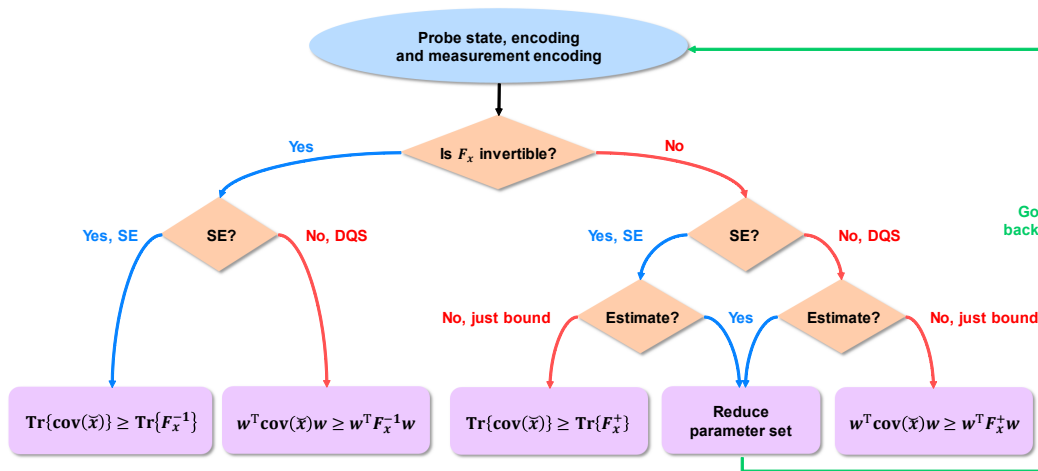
Probe state, encoding and measurement encoding

Is $F_x$ invertible?

Yes

No

SE?

Yes, SE

No, DQS

SE?

Yes, SE

No, DQS

Estimate?

No, just bound

Yes

Estimate?

No, just bound

Go back

$\mathrm{Tr}\{\mathrm{cov}(\tilde{x})\} \geq \mathrm{Tr}\{F_x^{-1}\}$

$w^{\mathrm{T}}\mathrm{cov}(\tilde{x})w \geq w^{\mathrm{T}}F_x^{-1}w$

$\mathrm{Tr}\{\mathrm{cov}(\tilde{x})\} \geq \mathrm{Tr}\{F_x^{+}\}$

Reduce parameter set

$w^{\mathrm{T}}\mathrm{cov}(\tilde{x})w \geq w^{\mathrm{T}}F_x^{+}w$